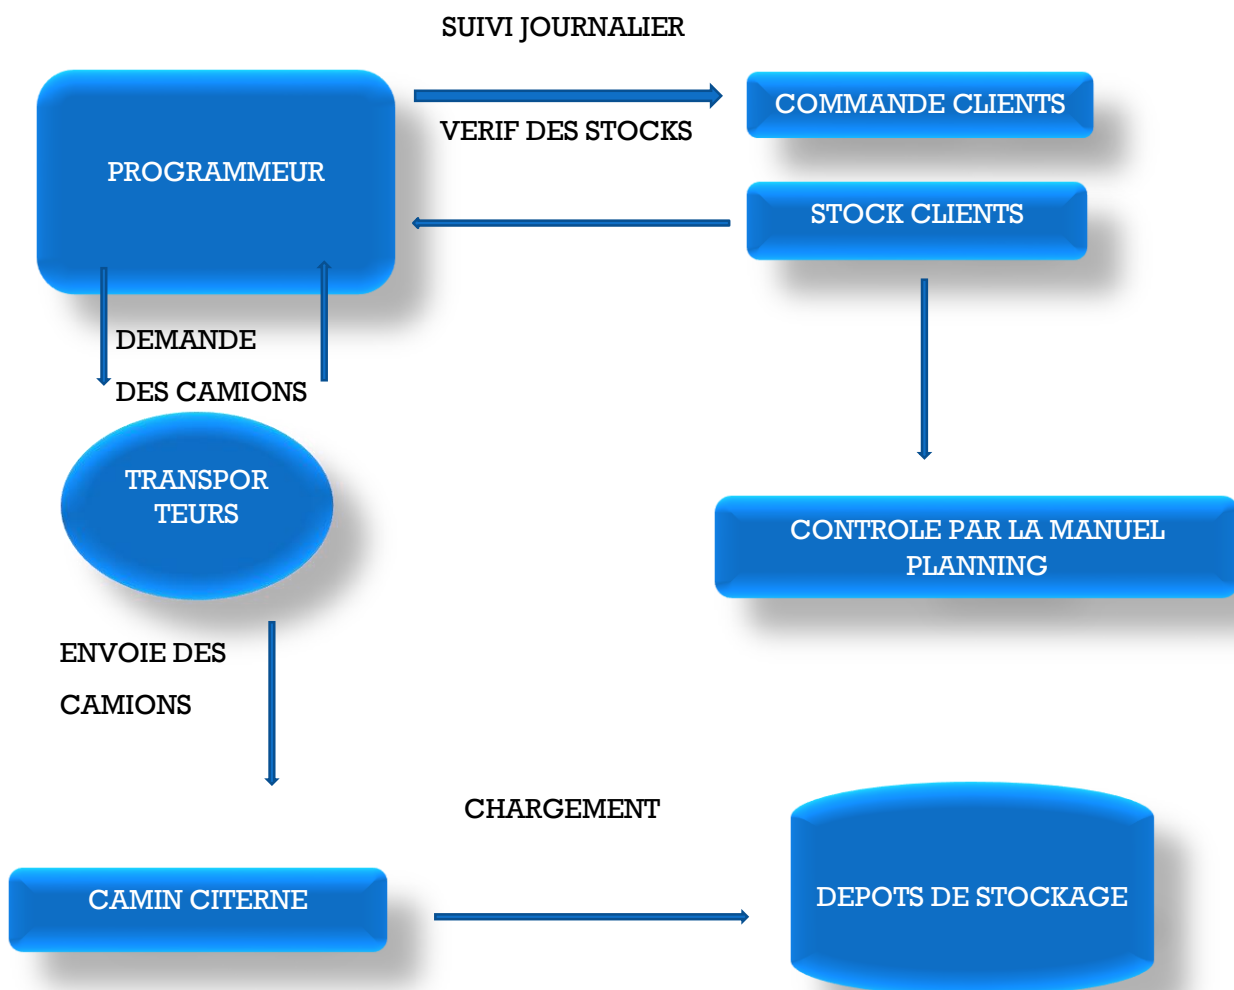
SUIVI JOURNALIER

PROGRAMMEUR

COMMANDE CLIENTS

VERIF DES STOCKS

STOCK CLIENTS

DEMANDE

DES CAMIONS

TRANSPOR TEURS

CONTROLE PAR LA MANUEL PLANNING

ENVOIE DES

CAMIONS

CHARGEMENT

CAMIN CITERNE

DEPOTS DE STOCKAGE